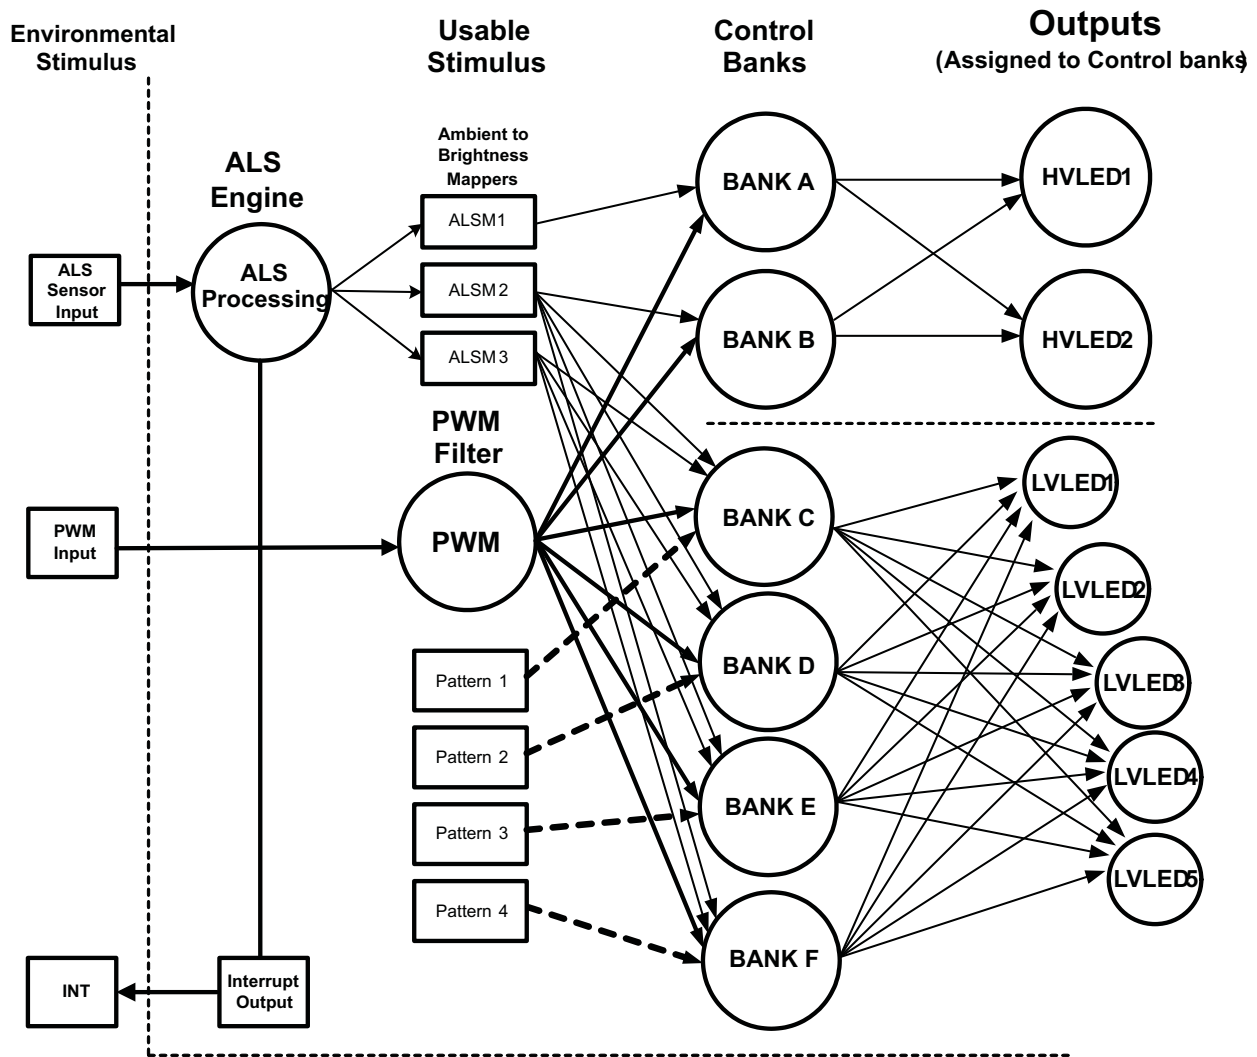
Environmental Stimulus

Usable Stimulus

Control Banks

Outputs
(Assigned to Control banks)

ALS Engine

Ambient to Brightness Mappers

ALSM1

ALSM2

ALSM3

ALS Sensor Input

ALS Processing

BANK A

BANK B

HVLED1

HVLED2

PWM Filter

PWM Input

PWM

BANK C

BANK D

BANK E

BANK F

LVLED1

LVLED2

LVLED3

LVLED4

LVLED5

Pattern 1

Pattern 2

Pattern 3

Pattern 4

INT

Interrupt Output